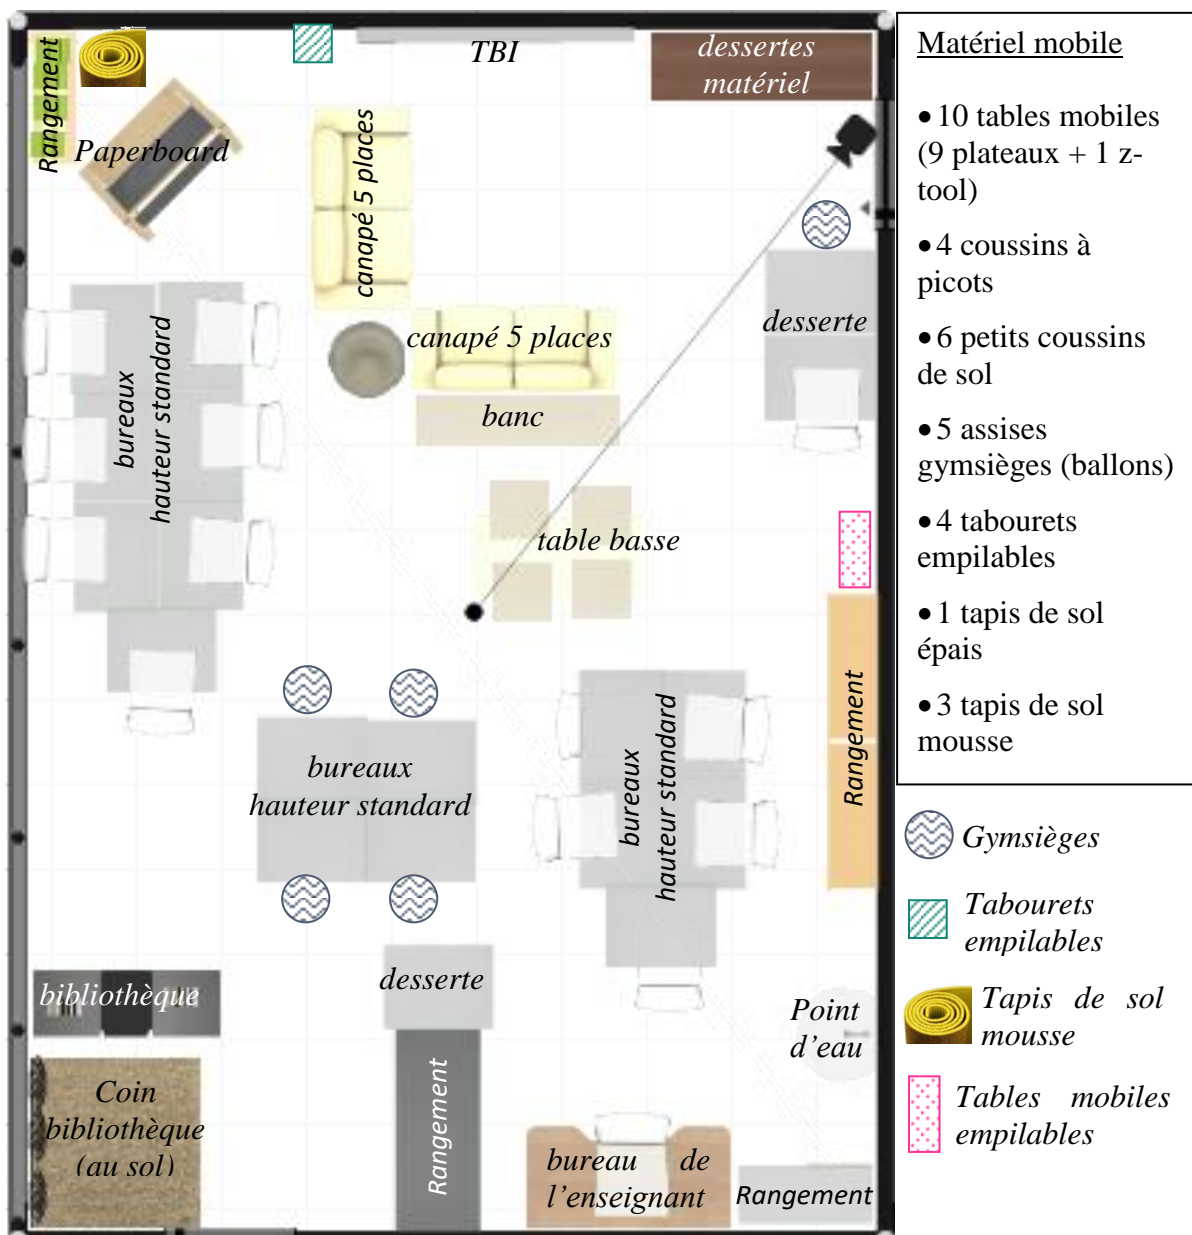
Rangement
Paperboard
TBI
dessertes matériel
canapé 5 places
canapé 5 places
banc
desserte
bureaux hauteur standard
table basse
bureaux hauteur standard
bureaux hauteur standard
Rangement
bibliothèque
desserte
Coin bibliothèque (au sol)
Rangement
bureau de l'enseignant
Rangement
Point d'eau

Matériel mobile

• 10 tables mobiles (9 plateaux + 1 z-tool)

• 4 coussins à picots

• 6 petits coussins de sol

• 5 assises gymsièges (ballons)

• 4 tabourets empilables

• 1 tapis de sol épais

• 3 tapis de sol mousse

Gymsièges

Tabourets empilables

Tapis de sol mousse

Tables mobiles empilables